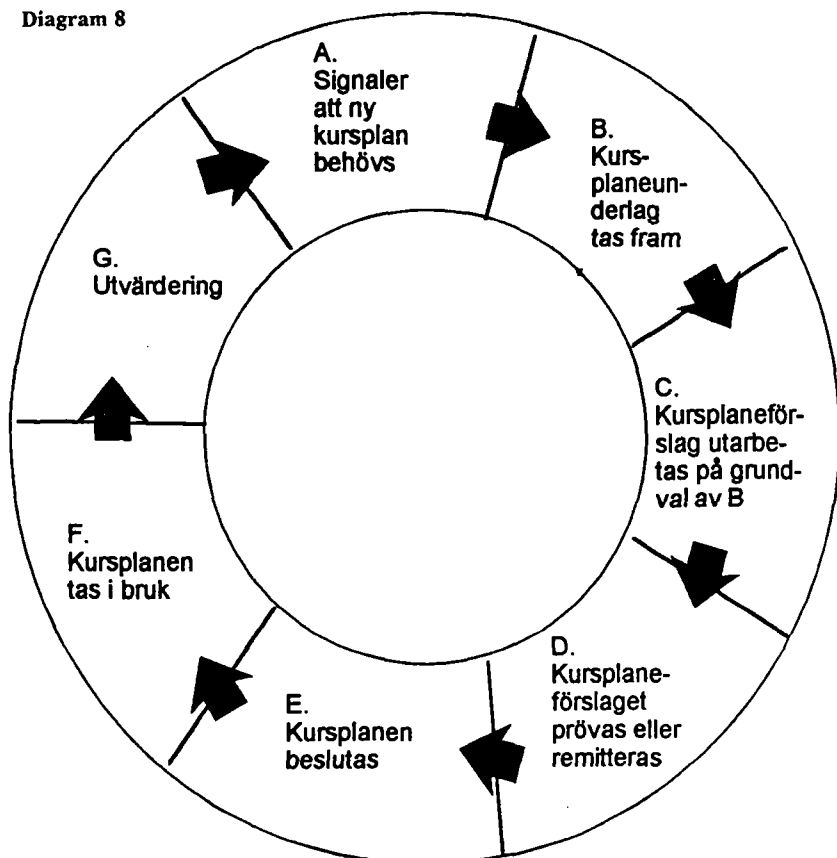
Diagram 8

A. Signaler att ny kursplan behövs

B. Kursplaneunderlag tas fram

C. Kursplaneförslag utarbetas på grundval av B

D. Kursplaneförslaget prövas eller remitteras

E. Kursplanen beslutas

F. Kursplanen tas i bruk

G. Utvärdering